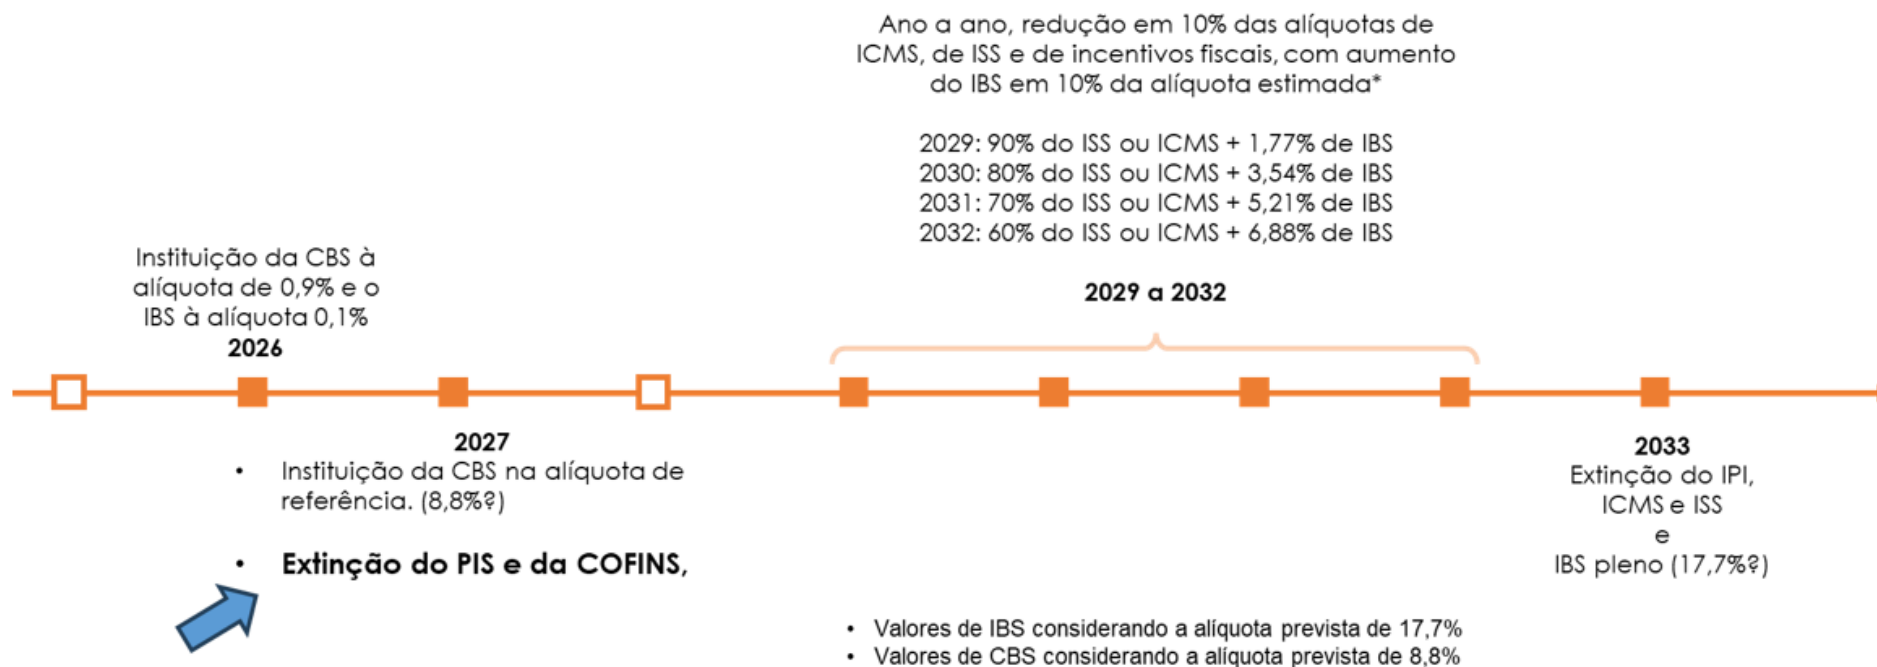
Ano a ano, redução em 10% das alíquotas de ICMS, de ISS e de incentivos fiscais, com aumento do IBS em 10% da alíquota estimada*

2029: 90% do ISS ou ICMS + 1,77% de IBS
2030: 80% do ISS ou ICMS + 3,54% de IBS
2031: 70% do ISS ou ICMS + 5,21% de IBS
2032: 60% do ISS ou ICMS + 6,88% de IBS

2029 a 2032

Instituição da CBS à alíquota de 0,9% e o IBS à alíquota 0,1%
2026

2027
• Instituição da CBS na alíquota de referência. (8,8%?)

• Extinção do PIS e da COFINS,

2033
Extinção do IPI, ICMS e ISS
e
IBS pleno (17,7%?)

• Valores de IBS considerando a alíquota prevista de 17,7%
• Valores de CBS considerando a alíquota prevista de 8,8%